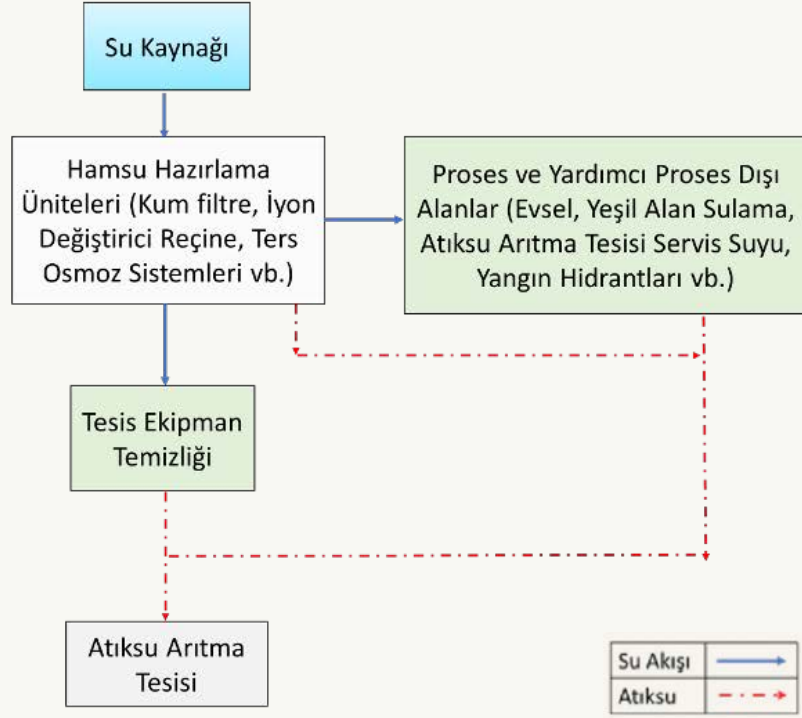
Su Kaynağı

Hamsu Hazırlama Üniteleri (Kum filtre, İyon Değiştirici Reçine, Ters Osmoz Sistemleri vb.)

Proses ve Yardımcı Proses Dışı Alanlar (Evsel, Yeşil Alan Sulama, Atıksu Arıtma Tesisi Servis Suyu, Yangın Hidrantları vb.)

Tesis Ekipman Temizliği

Atıksu Arıtma Tesisi

| Su Akışı | |
|---|---|
| Atıksu | |